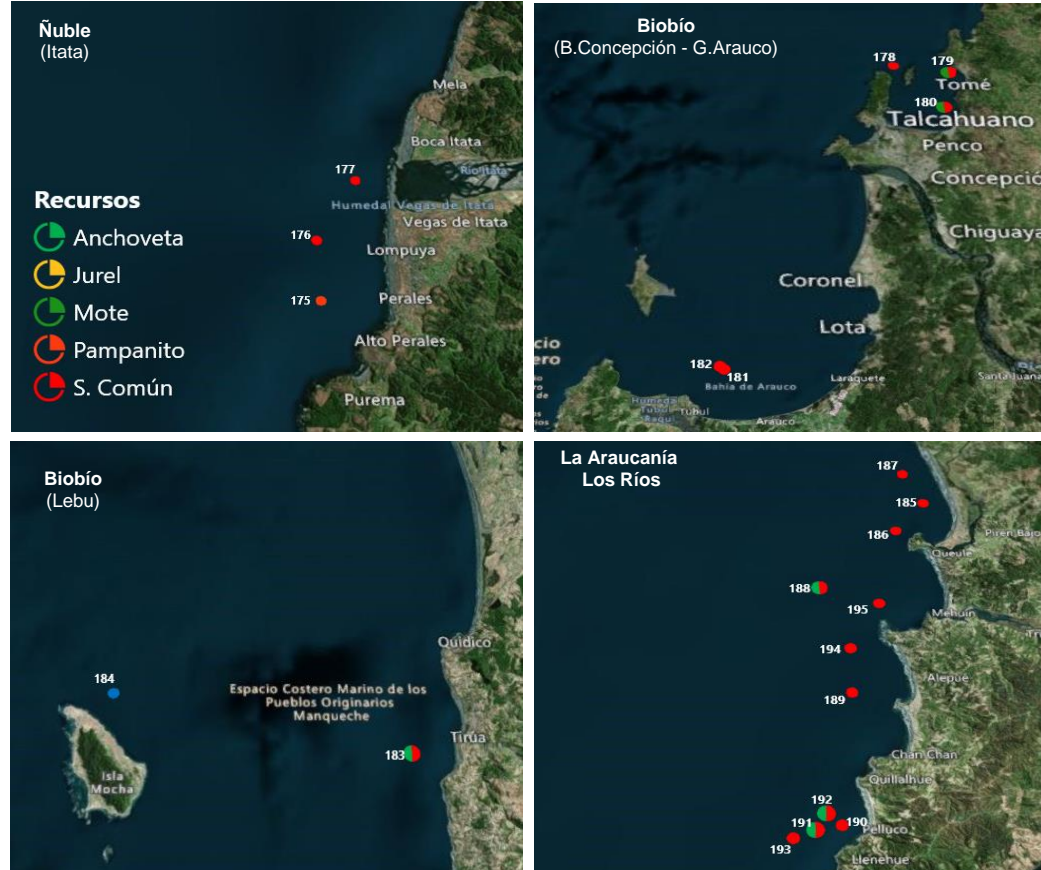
Ñuble
(Itata)

Recursos
Anchoveta
Jurel
Mote
Pampanito
S. Común

Mela
Boca Itata
Río Itata
177
Humedal Vegas de Itata
Vegas de Itata
176
Lompuya
175
Perales
Alto Perales
Purema

Biobío
(B.Concepción - G.Arauco)

178
179
Tomé
180
Talcahuano
Penco
Concepció
Chiguaya
Coronel
Lota
cio
ero
182
181
Bahía de Arauco
Laraquete
Santa Juana
Humedal Tubul Raqui
Tubul
Arauco

Biobío
(Lebu)

Quidico
184
Espacio Costero Marino de los Pueblos Originarios Manqueche
183
Tirúa
Isla Mocha

La Araucanía
Los Ríos

187
185
186
Queule
Piren Bajo
188
195
Mehuín
194
Alepue
189
Chan Chan
Quillalhue
192
191
190
Pelluco
193
Llenehue